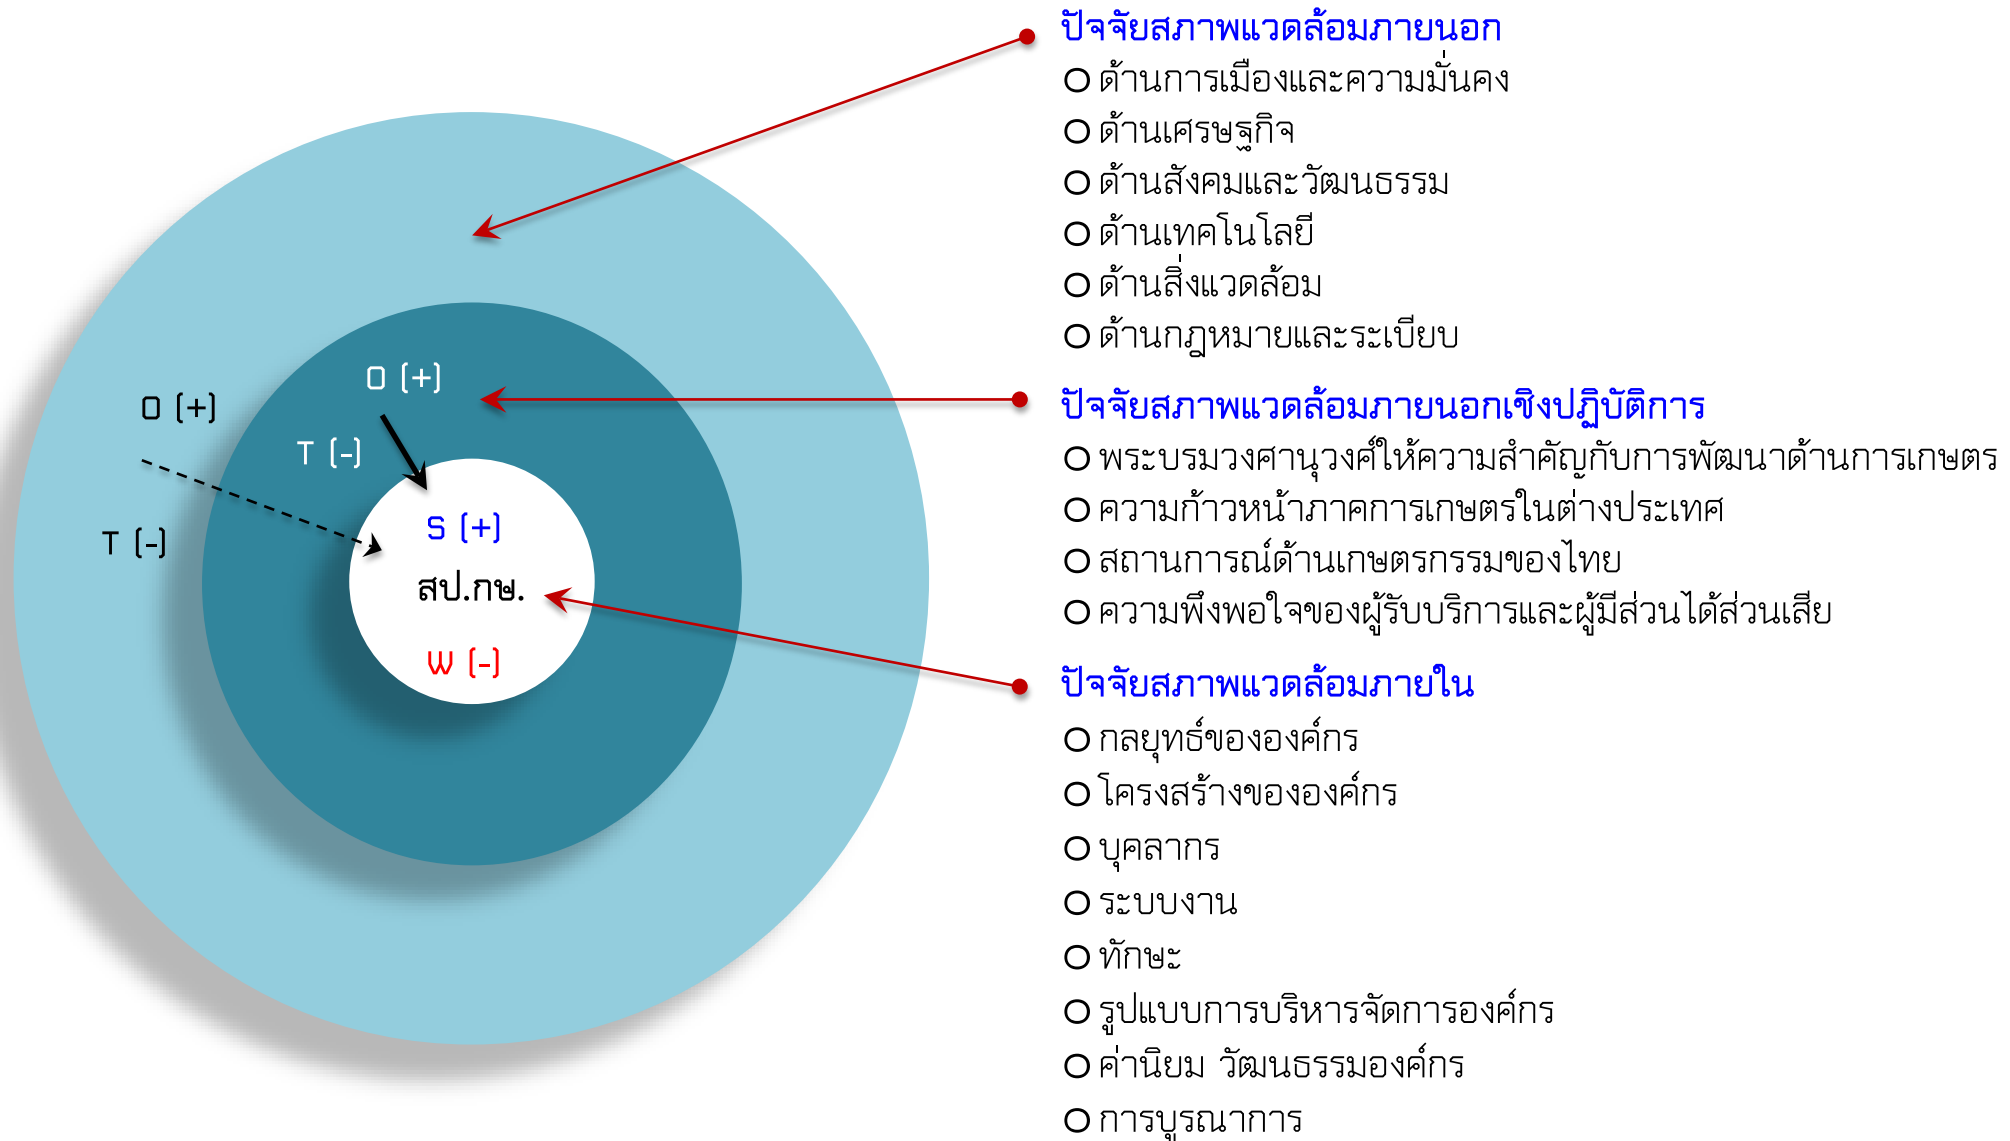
O (+)

T (-)

O (+)

T (-)

S (+)

สป.กษ.

W (-)

ปัจจัยสภาพแวดล้อมภายนอก

O ด้านการเมืองและความมั่นคง
O ด้านเศรษฐกิจ
O ด้านสังคมและวัฒนธรรม
O ด้านเทคโนโลยี
O ด้านสิ่งแวดล้อม
O ด้านกฎหมายและระเบียบ

ปัจจัยสภาพแวดล้อมภายนอกเชิงปฏิบัติการ

O พระบรมวงศานุวงศ์ให้ความสำคัญกับการพัฒนาด้านการเกษตร
O ความก้าวหน้าภาคการเกษตรในต่างประเทศ
O สถานการณ์ด้านเกษตรกรรมของไทย
O ความพึงพอใจของผู้รับบริการและผู้มีส่วนได้ส่วนเสีย

ปัจจัยสภาพแวดล้อมภายใน

O กลยุทธ์ขององค์กร
O โครงสร้างขององค์กร
O บุคลากร
O ระบบงาน
O ทักษะ
O รูปแบบการบริหารจัดการองค์กร
O ค่านิยม วัฒนธรรมองค์กร
O การบูรณาการ